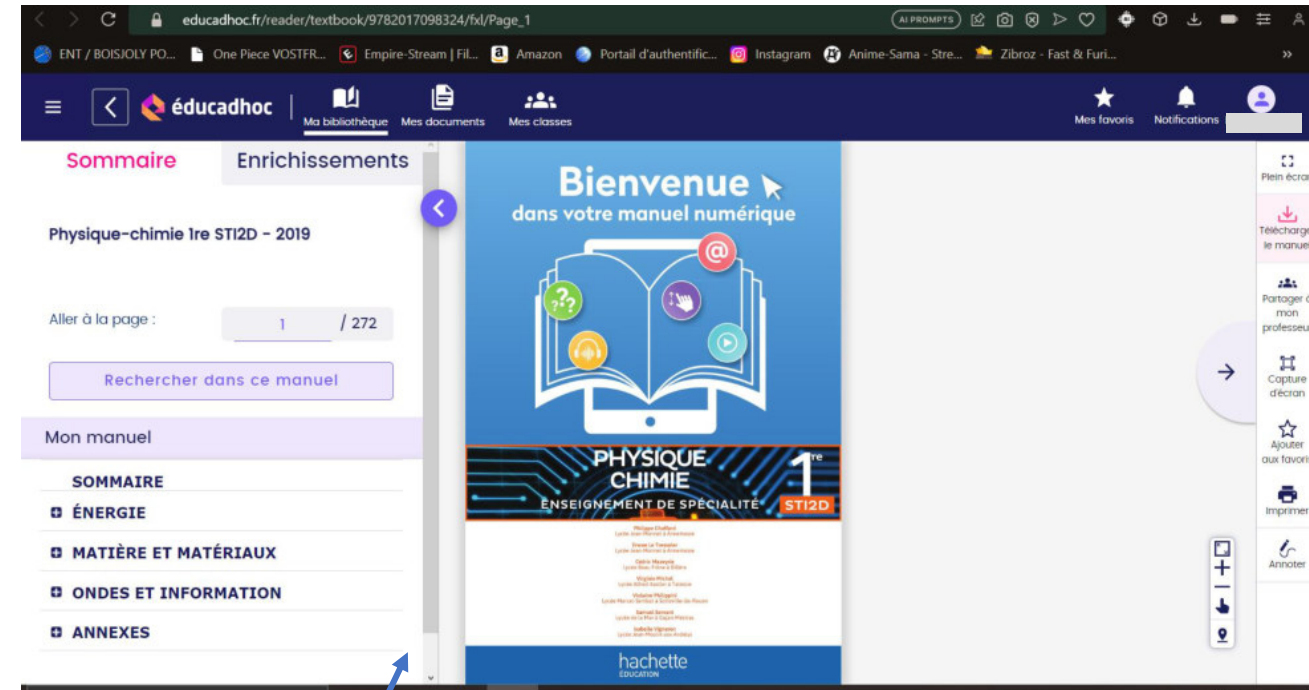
educadhoc.fr/reader/textbook/9782017098324/fxl/Page_1

AI PROMPTS

ENT / BOISJOLY PO... One Piece VOSTFR... Empire-Stream | Fil... Amazon Portail d'authentific... Instagram Anime-Sama - Stre... Zibroz - Fast & Furi...

éducadhoc Ma bibliothèque Mes documents Mes classes Mes favoris Notifications

Sommaire Enrichissements

Physique-chimie 1re STI2D - 2019

Aller à la page : 1 / 272

Rechercher dans ce manuel

Mon manuel

SOMMAIRE
ÉNERGIE
MATIÈRE ET MATÉRIAUX
ONDES ET INFORMATION
ANNEXES

Bienvenue
dans votre manuel numérique

PHYSIQUE CHIMIE
1re
ENSEIGNEMENT DE SPÉCIALITÉ
STI2D

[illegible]

hachette
ÉDUCATION

Plein écran
Télécharger le manuel
Partager à mon professeur
Capture d'écran
Ajouter aux favoris
Imprimer
Annoter